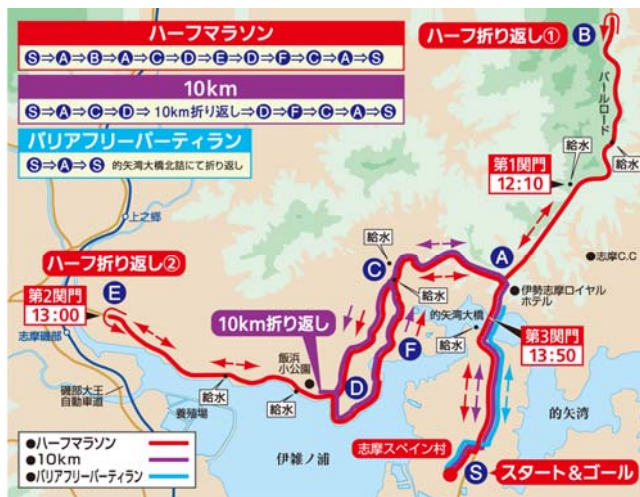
ハーフマラソン
S⇒A⇒B⇒A⇒C⇒D⇒E⇒D⇒F⇒C⇒A⇒S

10km
S⇒A⇒C⇒D⇒ 10km折り返し⇒D⇒F⇒C⇒A⇒S

バリアフリーパーティラン
S⇒A⇒S 的矢湾大橋北詰にて折り返し

ハーフ折り返し① B
パールロード
給水
給水
第1関門
12:10
上之郷
給水
A
志摩C.C
C
給水
伊勢志摩ロイヤルホテル
ハーフ折り返し②
第2関門
13:00
E
的矢湾大橋
第3関門
13:50
10km折り返し
F
給水
志摩磯部
飯浜小公園
D
磯部大王自動車道
給水
養殖場
給水
的矢湾
●ハーフマラソン
●10km
●バリアフリーパーティラン
伊雑ノ浦
志摩スペイン村
S スタート＆ゴール